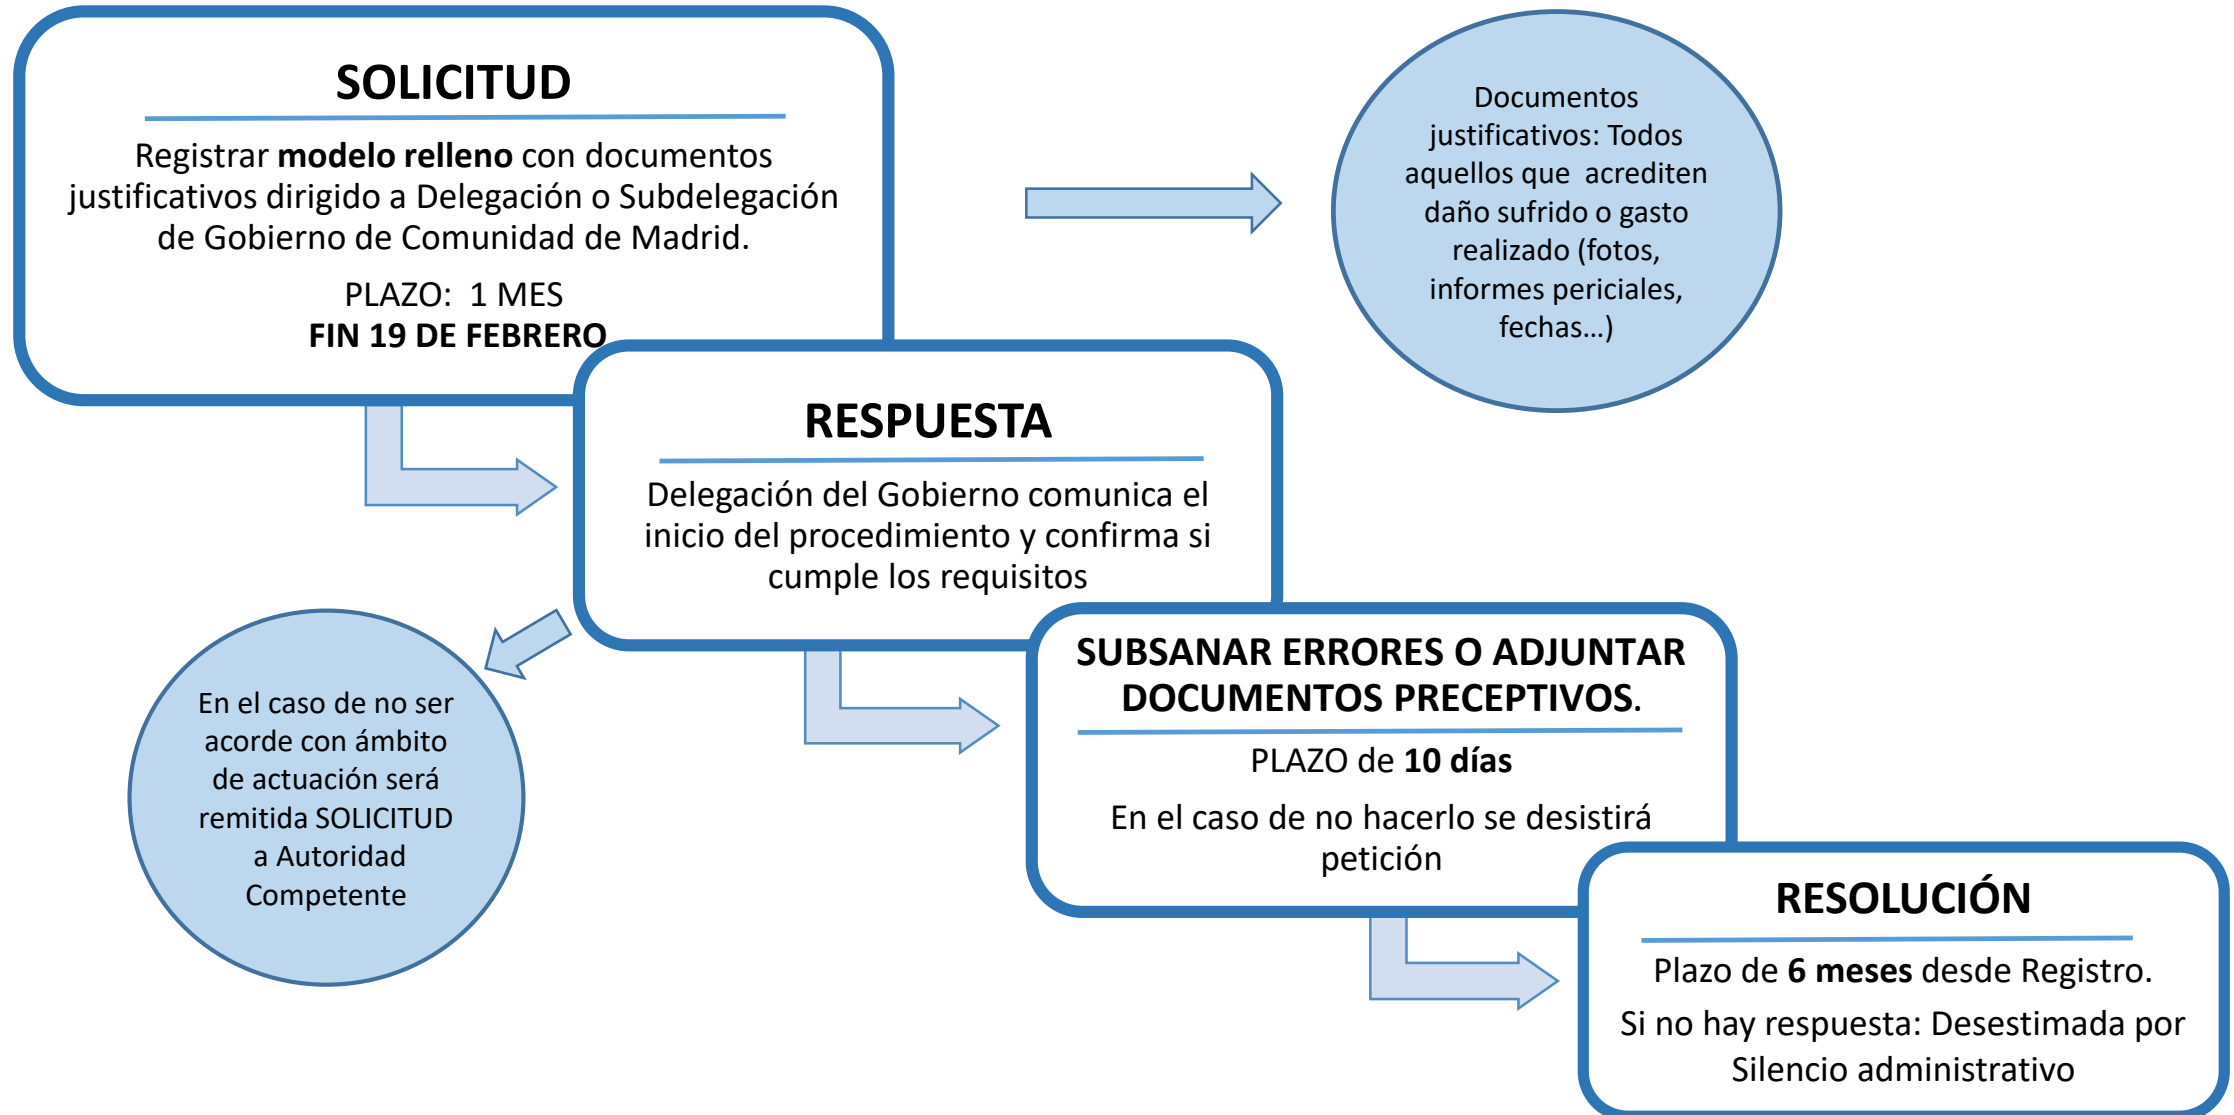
SOLICITUD

Registrar **modelo relleno** con documentos justificativos dirigido a Delegación o Subdelegación de Gobierno de Comunidad de Madrid.

PLAZO: 1 MES
**FIN 19 DE FEBRERO**

Documentos justificativos: Todos aquellos que acrediten daño sufrido o gasto realizado (fotos, informes periciales, fechas…)

RESPUESTA

Delegación del Gobierno comunica el inicio del procedimiento y confirma si cumple los requisitos

En el caso de no ser acorde con ámbito de actuación será remitida SOLICITUD a Autoridad Competente

SUBSANAR ERRORES O ADJUNTAR DOCUMENTOS PRECEPTIVOS.

PLAZO de **10 días**

En el caso de no hacerlo se desistirá petición

RESOLUCIÓN

Plazo de **6 meses** desde Registro.

Si no hay respuesta: Desestimada por Silencio administrativo